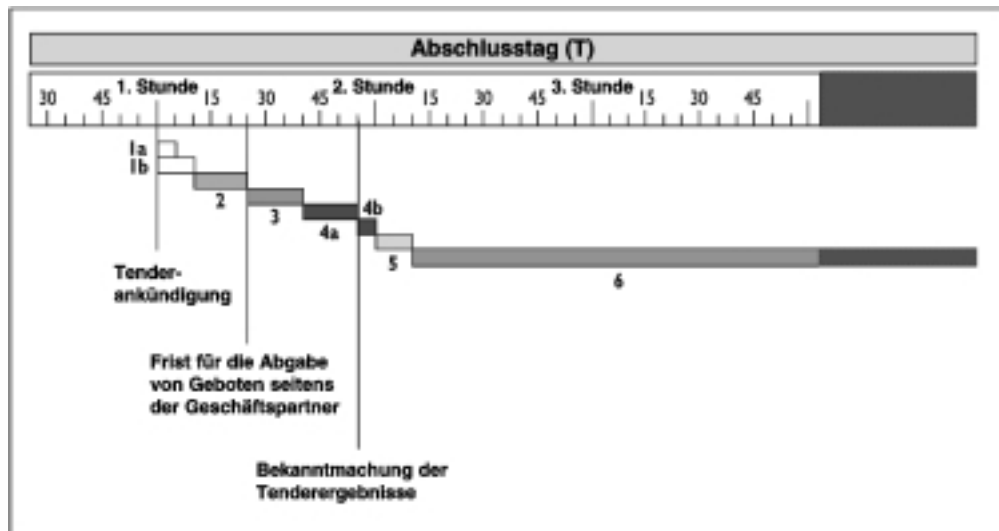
Abschlusstag (T)

30 45 1. Stunde 15 30 45 2. Stunde 15 30 45 3. Stunde 15 30 45

1a
1b
2
3
4a
4b
5
6

Tenderankündigung

Frist für die Abgabe von Geboten seitens der Geschäftspartner

Bekanntmachung der Tenderergebnisse